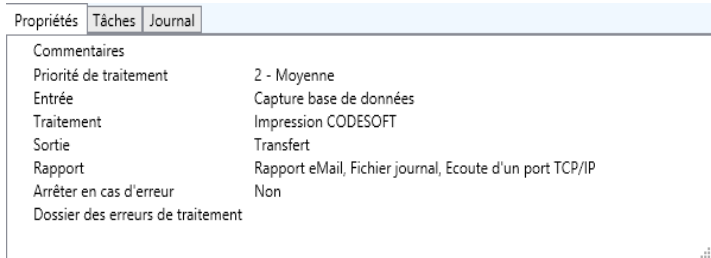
Propriétés | Tâches | Journal

| | |
|---|---|
| Commentaires | |
| Priorité de traitement | 2 - Moyenne |
| Entrée | Capture base de données |
| Traitement | Impression CODESOFT |
| Sortie | Transfert |
| Rapport | Rapport eMail, Fichier journal, Ecoute d'un port TCP/IP |
| Arrêter en cas d'erreur | Non |
| Dossier des erreurs de traitement | |